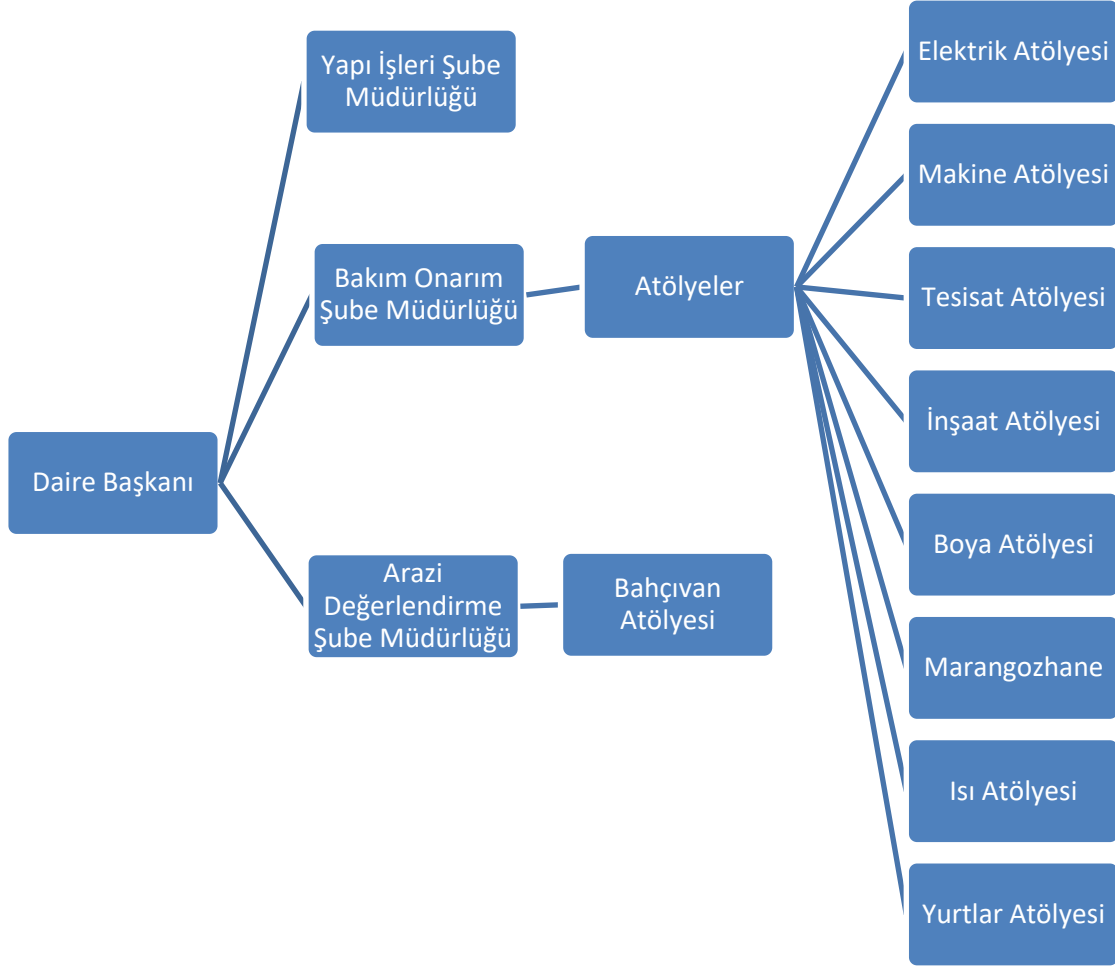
Daire Başkanı

Yapı İşleri Şube Müdürlüğü

Bakım Onarım Şube Müdürlüğü

Arazi Değerlendirme Şube Müdürlüğü

Atölyeler

Bahçıvan Atölyesi

Elektrik Atölyesi

Makine Atölyesi

Tesisat Atölyesi

İnşaat Atölyesi

Boya Atölyesi

Marangozhane

Isı Atölyesi

Yurtlar Atölyesi